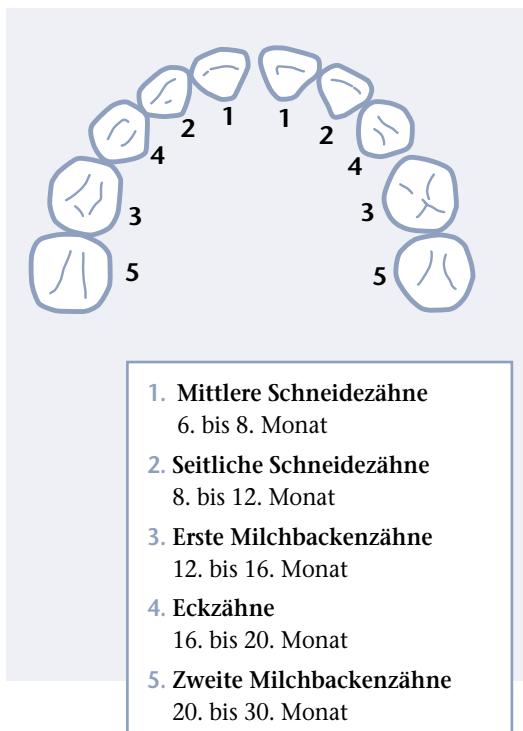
2 1 1 2
4 4
3 3
5 5

1. Mittlere Schneidezähne
6. bis 8. Monat

2. Seitliche Schneidezähne
8. bis 12. Monat

3. Erste Milchbackenzähne
12. bis 16. Monat

4. Eckzähne
16. bis 20. Monat

5. Zweite Milchbackenzähne
20. bis 30. Monat